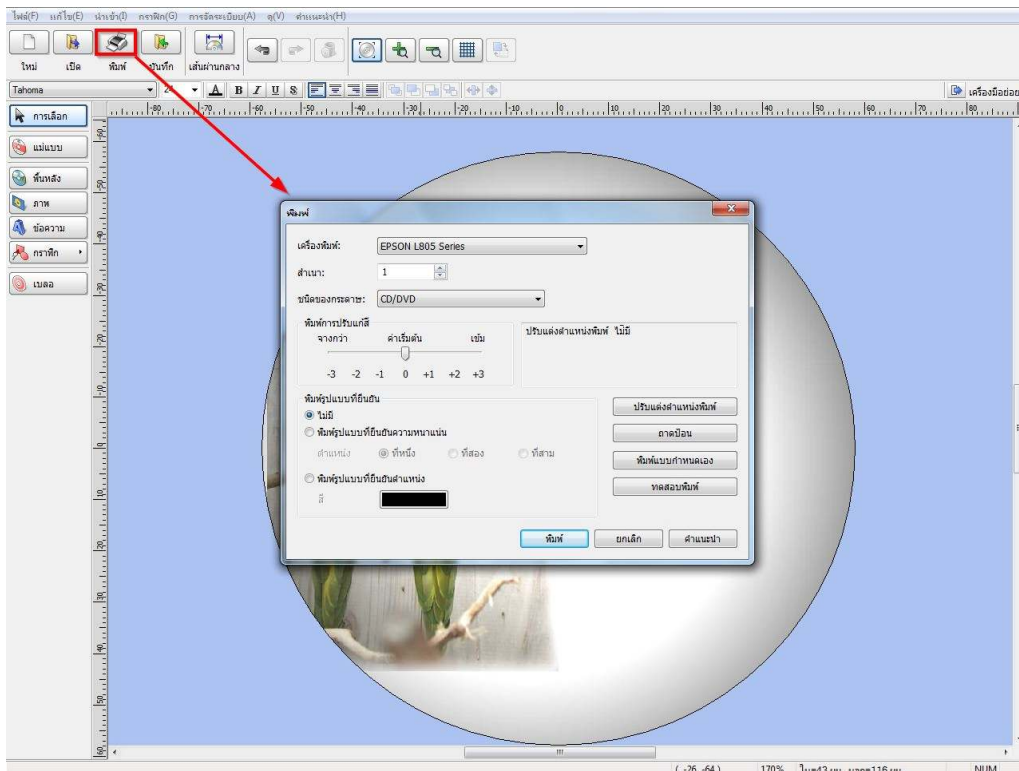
ไฟล์(F) แก้ไข(E) นำเข้า(I) กราฟิก(G) การจัดระเบียบ(A) ดู(V) คำแนะนำ(H)

ใหม่ เปิด พิมพ์ บันทึก เส้นผ่านกลาง

Tahoma 24

เครื่องมือย่อย

การเลือก
แม่แบบ
พื้นหลัง
ภาพ
ข้อความ
กราฟิก
เบลล

พิมพ์

เครื่องพิมพ์: EPSON L805 Series
สำเนา: 1
ชนิดของกระดาษ: CD/DVD

พิมพ์การปรับแก้สี
จางกว่า ค่าเริ่มต้น เข้ม
-3 -2 -1 0 +1 +2 +3

ปรับแต่งตำแหน่งพิมพ์ ไม่มี

พิมพ์รูปแบบที่ยืนยัน
ไม่มี
พิมพ์รูปแบบที่ยืนยันความหนาแน่น
ตำแหน่ง ที่หนึ่ง ที่สอง ที่สาม
พิมพ์รูปแบบที่ยืนยันตำแหน่ง
สี

ปรับแต่งตำแหน่งพิมพ์
ถาดป้อน
พิมพ์แบบกำหนดเอง
ทดสอบพิมพ์

พิมพ์ ยกเลิก คำแนะนำ

(-26, -64) 170% ใบสค43 มม. นอก116 มม. NUM